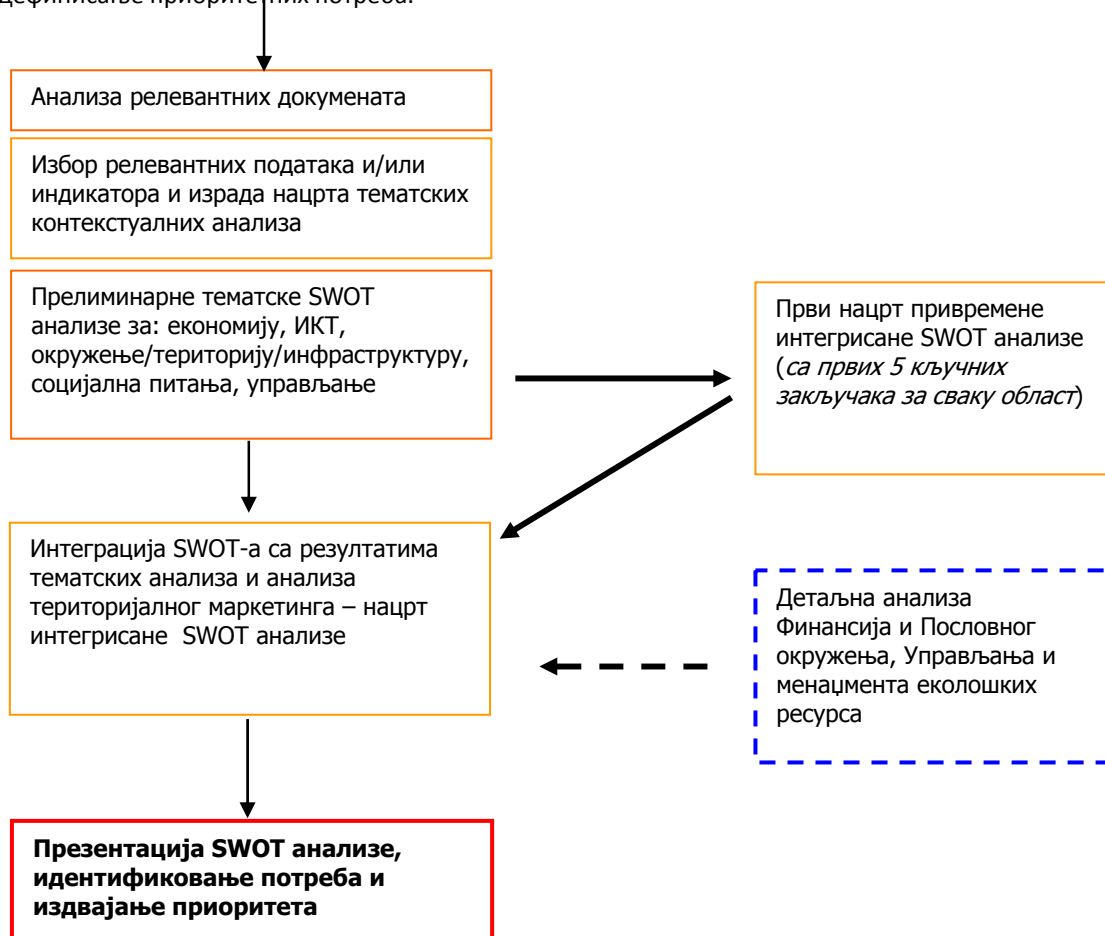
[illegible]ефинисање приоритетних потреба.

Анализа релевантних докумената

Избор релевантних података и/или индикатора и израда нацрта тематских контекстуалних анализа

Прелиминарне тематске SWOT анализе за: економију, ИКТ, окружење/територију/инфраструктуру, социјална питања, управљање

Први нацрт привремене интегрисане SWOT анализе (*са првих 5 кључних закључака за сваку област*)

Интеграција SWOT-а са резултатима тематских анализа и анализа територијалног маркетинга – нацрт интегрисане SWOT анализе

Детаљна анализа Финансија и Пословног окружења, Управљања и менаџмента еколошких ресурса

**Презентација SWOT анализе, идентификовање потреба и издвајање приоритета**